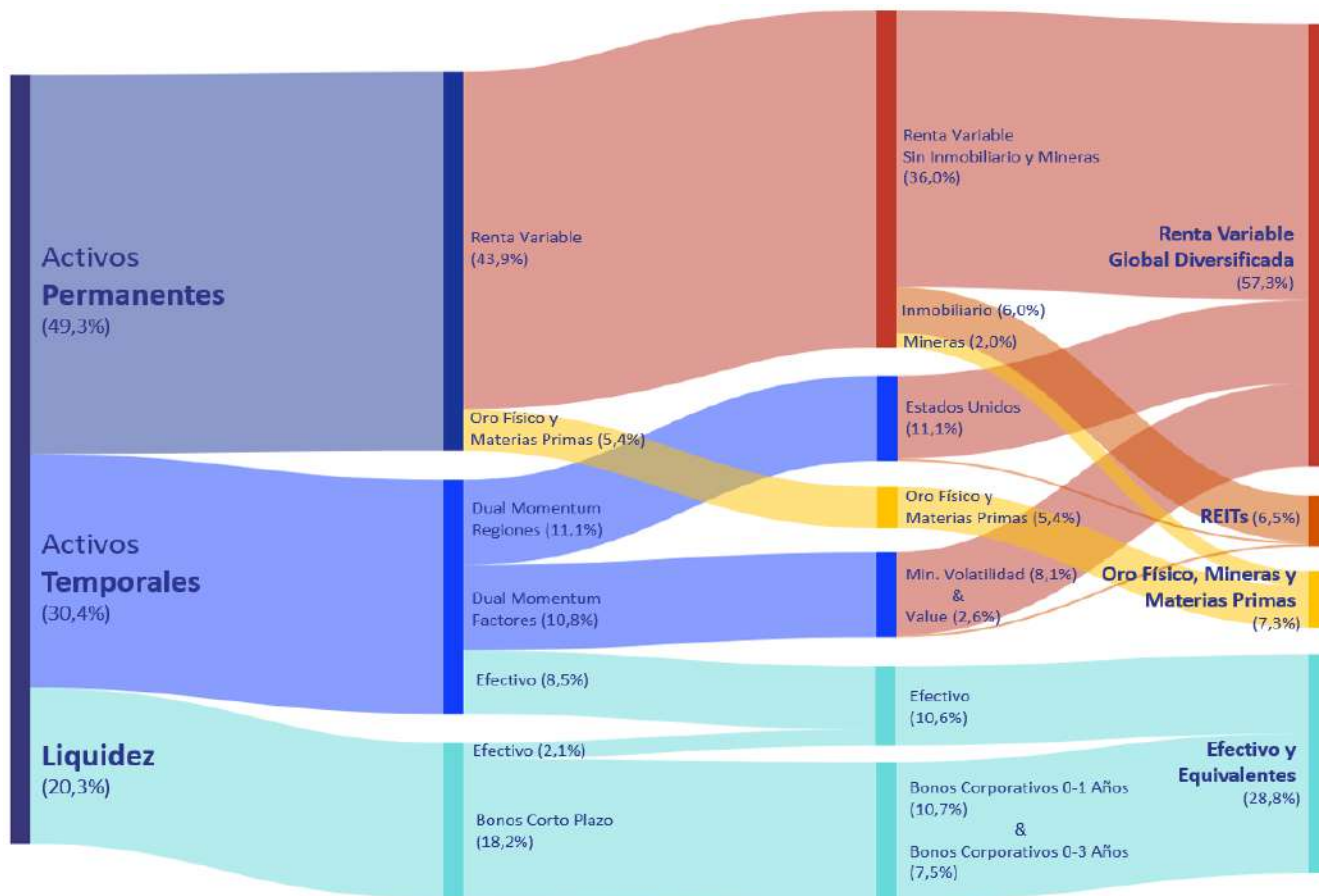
Activos
Permanentes
(49,3%)

Activos
Temporales
(30,4%)

Liquidez
(20,3%)

Renta Variable
(43,9%)

Oro Físico y
Materias Primas (5,4%)

Dual Momentum
Regiones (11,1%)

Dual Momentum
Factores (10,8%)

Efectivo (8,5%)

Efectivo (2,1%)

Bonos Corto Plazo
(18,2%)

Renta Variable
Sin Inmobiliario y Mineras
(36,0%)

Inmobiliario (6,0%)

Mineras (2,0%)

Estados Unidos
(11,1%)

Oro Físico y
Materias Primas (5,4%)

Min. Volatilidad (8,1%)
&
Value (2,6%)

Efectivo
(10,6%)

Bonos Corporativos 0-1 Años
(10,7%)
&
Bonos Corporativos 0-3 Años
(7,5%)

Renta Variable
Global Diversificada
(57,3%)

REITs (6,5%)

Oro Físico, Mineras y
Materias Primas
(7,3%)

Efectivo y
Equivalentes
(28,8%)